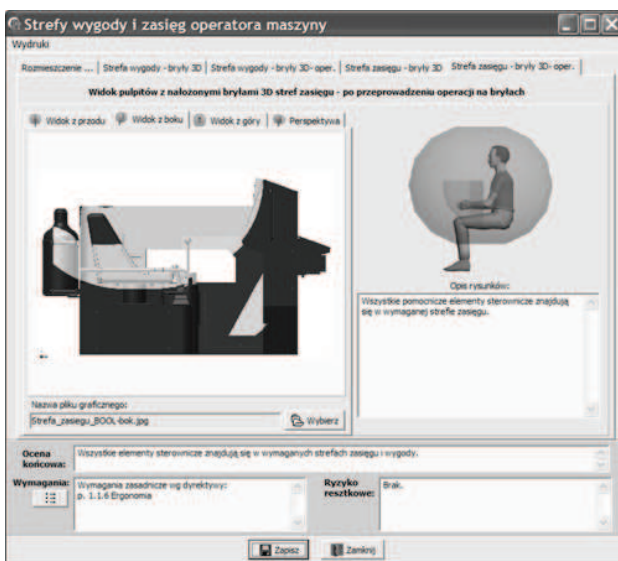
Strefy wygody i zasięg operatora maszyny

Wydruki

Rozmieszczenie ... | Strefa wygody - bryły 3D | Strefa wygody - bryły 3D- oper. | Strefa zasięgu - bryły 3D | Strefa zasięgu - bryły 3D- oper.

Widok pulpitów z nałożonymi bryłami 3D stref zasięgu - po przeprowadzeniu operacji na bryłach

Widok z przodu | Widok z boku | Widok z góry | Perspektywa

Opis rysunku:

Wszystkie pomocnicze elementy sterownicze znajdują się w wymaganej strefie zasięgu.

Nazwa pliku graficznego:

Strefa_zasiegu_BOOL-bok.jpg

Wybierz

Ocena końcowa: Wszystkie elementy sterownicze znajdują się w wymaganych strefach zasięgu i wygody.

Wymagania: Wymagania zasadnicze wg dyrektywy: p. 1.1.6 Ergonomia

Ryzyko resztkowe: Brak.

Zapisz

Zamknij